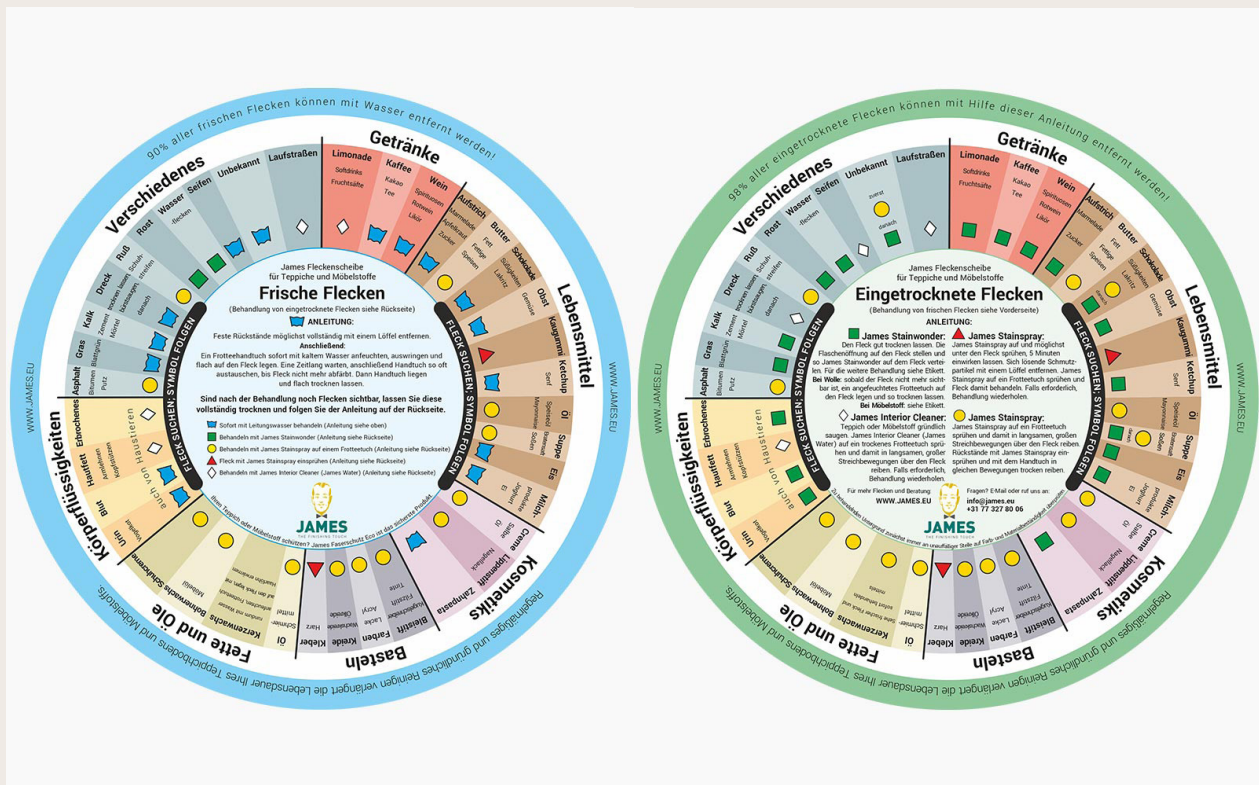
90% aller frischen Flecken können mit Wasser entfernt werden!

Getränke
Limonade
Softdrinks
Fruchtsäfte
Kaffee
Kakao
Tee
Wein
Spirituosen
Rotwein
Likör

Lebensmittel
Aufstrich
Marmelade
Apfelkraut
Zucker
Butter
Fett
Fettige Speisen
Schokolade
Süßigkeiten
Lakritz
Obst
Gemüse
Kaugummi
Ketchup
Senf
Öl
Mayonnaise
Salatöl
Suppe
Soßen
Spinat
Eis
Joghurt
Milch-
produkte

Kosmetiks
Creme
Salbe
Öl
Lippenstift
Nagellack
Zahnpasta

Basteln
Bleistift
Kugelschreiber
Filzstift
Tinte
Farben
Lacke
Acryl
Kreide
Wachskreide
Ölkreide
Kleber
Harz

Fette und Öle
Öl
Schmieröl
mittel
Kerzenwachs
Bohnerwachs
Schuhcreme
Möbelöl

Körperflüssigkeiten
Urin
Blut
Haarfett
Erbrochenes
Kopfschweiß
Körperfett
auch von Haustieren

Verschiedenes
Asphalt
Bitumen
Putz
Gras
Blattgrün
Kalk
Zement
Mörtel
Dreck
Rußfleck
Ruß
Schuh
Rost
Wasser
Seifen
Unbekannt
Laufstraßen

James Fleckenscheibe
für Teppiche und Möbelstoffe
Frische Flecken
(Behandlung von eingetrocknete Flecken siehe Rückseite)
ANLEITUNG:
Feste Rückstände möglichst vollständig mit einem Löffel entfernen.
Anschließend:
Ein Frotteehandtuch sofort mit kaltem Wasser anfeuchten, auswringen und flach auf den Fleck legen. Eine Zeitlang warten, anschließend Handtuch so oft austauschen, bis Fleck nicht mehr abfärbt. Dann Handtuch liegen und flach trocknen lassen.
Sind nach der Behandlung noch Flecken sichtbar, lassen Sie diese vollständig trocknen und folgen Sie der Anleitung auf der Rückseite.
Sofort mit Leitungswasser behandeln (Anleitung siehe oben)
Behandeln mit James Stainwonder (Anleitung siehe Rückseite)
Behandeln mit James Stainspray auf einem Frotteetuch (Anleitung siehe Rückseite)
Fleck mit James Stainspray einsprühen (Anleitung siehe Rückseite)
Behandeln mit James Interior Cleaner (James Water) (Anleitung siehe Rückseite)
FLECK SUCHEN: SYMBOL FOLGEN
FLECK SUCHEN: SYMBOL FOLGEN
JAMES
THE FINISHING TOUCH
WWW.JAMES.EU
Regelmäßiges und gründliches Reinigen verlängert die Lebensdauer Ihres Teppichbodens und Möbelstoffs.

90% aller eingetrocknete Flecken können mit Hilfe dieser Anleitung entfernt werden!

James Fleckenscheibe
für Teppiche und Möbelstoffe
Eingetrocknete Flecken
(Behandlung von frischen Flecken siehe Vorderseite)
ANLEITUNG:
James Stainwonder:
Den Fleck gut trocknen lassen. Die Flaschenöffnung auf den Fleck stellen und so James Stainwonder auf dem Fleck verteilen. Für die weitere Behandlung siehe Etikett. Bei Wolle: sobald der Fleck nicht mehr sichtbar ist, ein angefeuchtetes Frotteetuch auf den Fleck legen und so trocknen lassen. Bei Möbelstoff: siehe Etikett.
James Stainspray:
James Stainspray auf und möglichst unter den Fleck sprühen, 5 Minuten einwirken lassen. Sich lösende Schmutzpartikel mit einem Löffel entfernen. James Stainspray auf ein Frotteetuch sprühen und Fleck damit behandeln. Falls erforderlich, Behandlung wiederholen.
James Interior Cleaner:
Teppich oder Möbelstoff gründlich saugen. James Interior Cleaner (James Water) auf ein trockenes Frotteetuch sprühen und damit in langsamen, großen Streichbewegungen über den Fleck reiben. Falls erforderlich, Behandlung wiederholen.
James Stainspray:
James Stainspray auf ein Frotteetuch sprühen und damit in langsamen, großen Streichbewegungen über den Fleck reiben. Rückstände mit James Stainspray einsprühen und mit dem Handtuch in gleichen Bewegungen trocken reiben.
Für mehr Flecken und Beratung
WWW.JAMES.EU
Fragen? E-Mail oder ruf uns an:
info@james.eu
+31 77 327 80 06
JAMES
THE FINISHING TOUCH
WWW.JAMES.EU
Regelmäßiges und gründliches Reinigen verlängert die Lebensdauer Ihres Teppichbodens und Möbelstoffs.